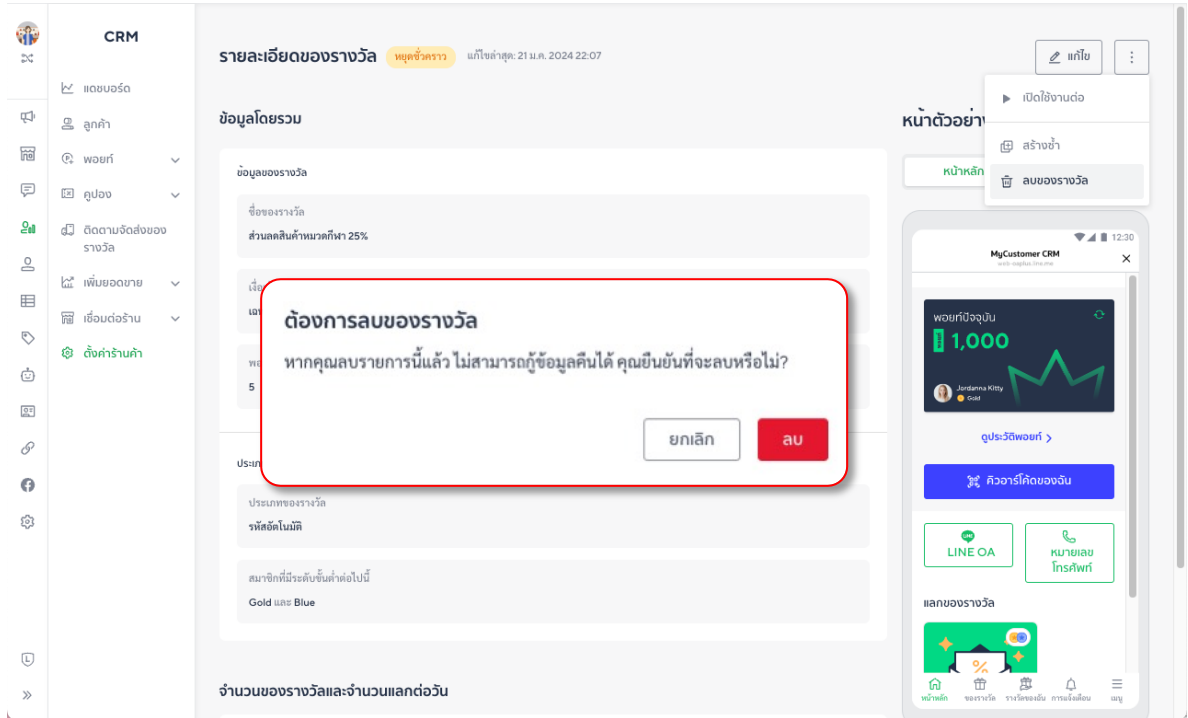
CRM

แดชบอร์ด
ลูกค้า
พอยท์
คูปอง
ติดตามจัดส่งของรางวัล
เพิ่มยอดขาย
เชื่อมต่อร้าน
ตั้งค่าร้านค้า

»

รายละเอียดของรางวัล หยุดชั่วคราว แก้ไขล่าสุด: 21 ม.ค. 2024 22:07

แก้ไข

เปิดใช้งานต่อ
สร้างซ้ำ
ลบของรางวัล

ข้อมูลโดยรวม

ข้อมูลของรางวัล

ชื่อของรางวัล
ส่วนลดสินค้าหมวดกีฬา 25%

เงื่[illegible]
เง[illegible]

พ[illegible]
5

ประเภ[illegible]

ประเภทของรางวัล
รหัสอัตโนมัติ

สมาชิกที่มีระดับขั้นต่ำต่อไปนี้
Gold และ Blue

จำนวนของรางวัลและจำนวนแลกต่อวัน

หน้าตัวอย่า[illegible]

หน้าหลัก

12:30
MyCustomer CRM
×

พอยท์ปัจจุบัน
1,000
Jordanna Kitty
Gold

ดูประวัติพอยท์ >

คิวอาร์โค้ดของฉัน

LINE OA
หมายเลขโทรศัพท์

แลกของรางวัล

หน้าหลัก ของรางวัล รางวัลของฉัน การแจ้งเตือน เมนู

ต้องการลบของรางวัล

หากคุณลบรายการนี้แล้ว ไม่สามารถกู้ข้อมูลคืนได้ คุณยืนยันที่จะลบหรือไม่?

ยกเลิก
ลบ